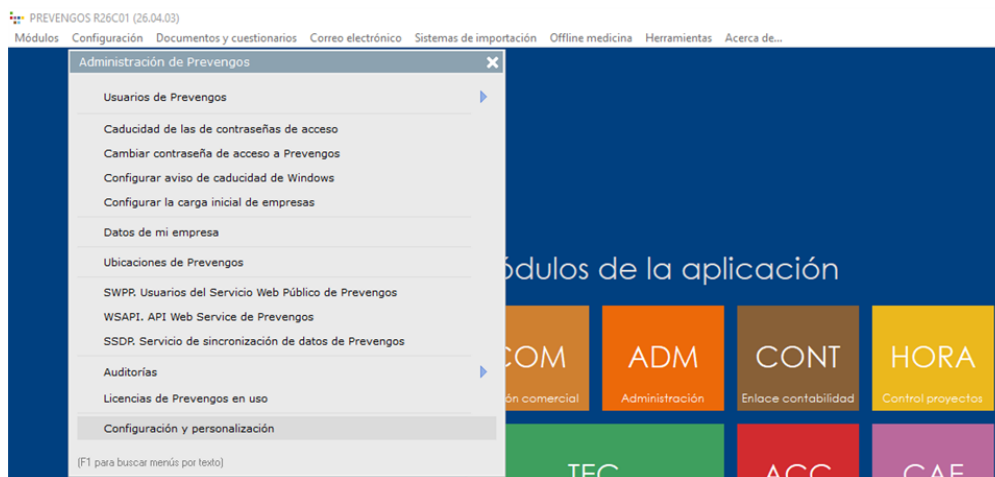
PREVENGOS R26C01 (26.04.03)

Módulos Configuración Documentos y cuestionarios Correo electrónico Sistemas de importación Offline medicina Herramientas Acerca de...

Administración de Prevengos

Usuarios de Prevengos

Caducidad de las de contraseñas de acceso
Cambiar contraseña de acceso a Prevengos
Configurar aviso de caducidad de Windows
Configurar la carga inicial de empresas

Datos de mi empresa

Ubicaciones de Prevengos

SWPP. Usuarios del Servicio Web Público de Prevengos
WSAPI. API Web Service de Prevengos
SSDP. Servicio de sincronización de datos de Prevengos

Auditorías

Licencias de Prevengos en uso

Configuración y personalización

(F1 para buscar menús por texto)

ódulos de la aplicación

COM
ón comercial

ADM
Administración

CONT
Enlace contabilidad

HORA
Control proyectos

TEC

ACC

CAE